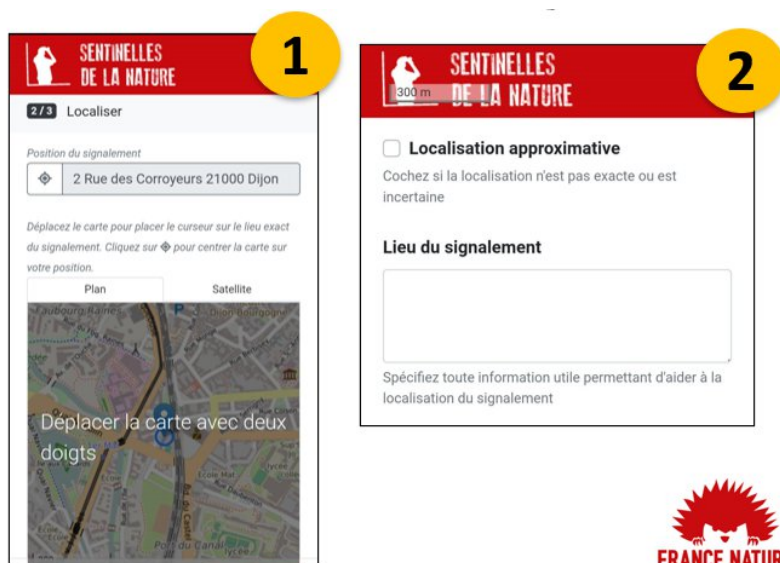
SENTINELLES DE LA NATURE

1

2/3 Localiser

Position du signalement

2 Rue des Corroyeurs 21000 Dijon

Déplacez le carte pour placer le curseur sur le lieu exact du signalement. Cliquez sur ◈ pour centrer la carte sur votre position.

Plan

Satellite

Faubourg Raines

Dijon Bourgogne

Déplacer la carte avec deux doigts

Bd du Castel

Port du Canal

Lycée

SENTINELLES DE LA NATURE

300 m

2

Localisation approximative

Cochez si la localisation n'est pas exacte ou est incertaine

Lieu du signalement

Spécifiez toute information utile permettant d'aider à la localisation du signalement

FRANCE NATUR